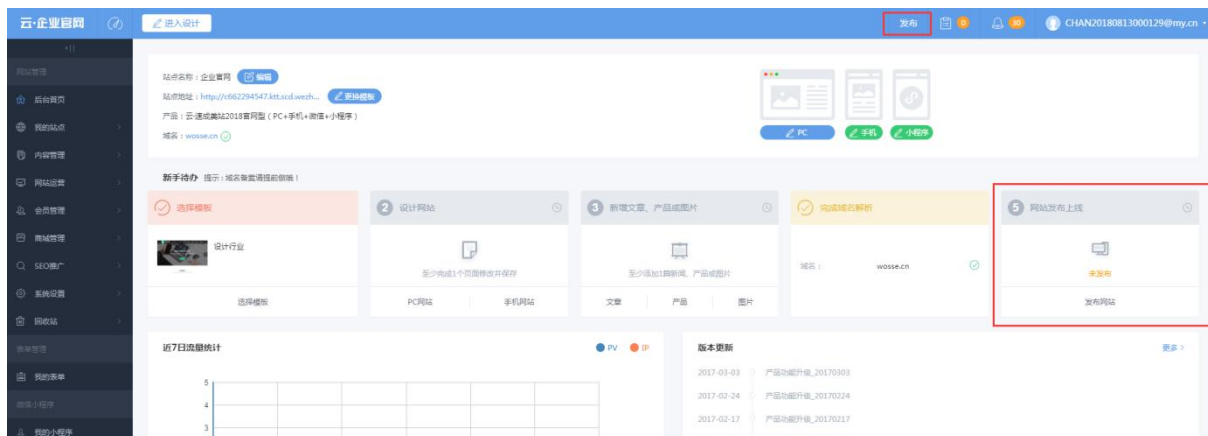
云·企业官网

进入设计

发布 0 30 CHAN20180813000129@my.cn

网站管理
后台首页
我的站点
内容管理
网站运营
会员管理
商城管理
SEO推广
系统设置
回收站
表单管理
我的表单
微信小程序
我的小程序

站点名称：企业官网 编辑
站点地址：http://c662294547.ktt.scd.wezh... 更换模板
产品：云·速成美站2018官网型（PC+手机+微信+小程序）
域名：wosse.cn

PC 手机 小程序

新手待办 提示：域名备案请提前做哦！

选择模板
设计行业
选择模板

2 设计网站
至少完成1个页面修改并保存
PC网站 手机网站

3 新增文章、产品或图片
至少添加1篇新闻、产品或图片
文章 产品 图片

完成域名解析
域名： wosse.cn

5 网站发布上线
未发布
发布网站

近7日流量统计
PV IP
5
4
3

版本更新
更多 >
2017-03-03 产品功能升级_20170303
2017-02-24 产品功能升级_20170224
2017-02-17 产品功能升级_20170217